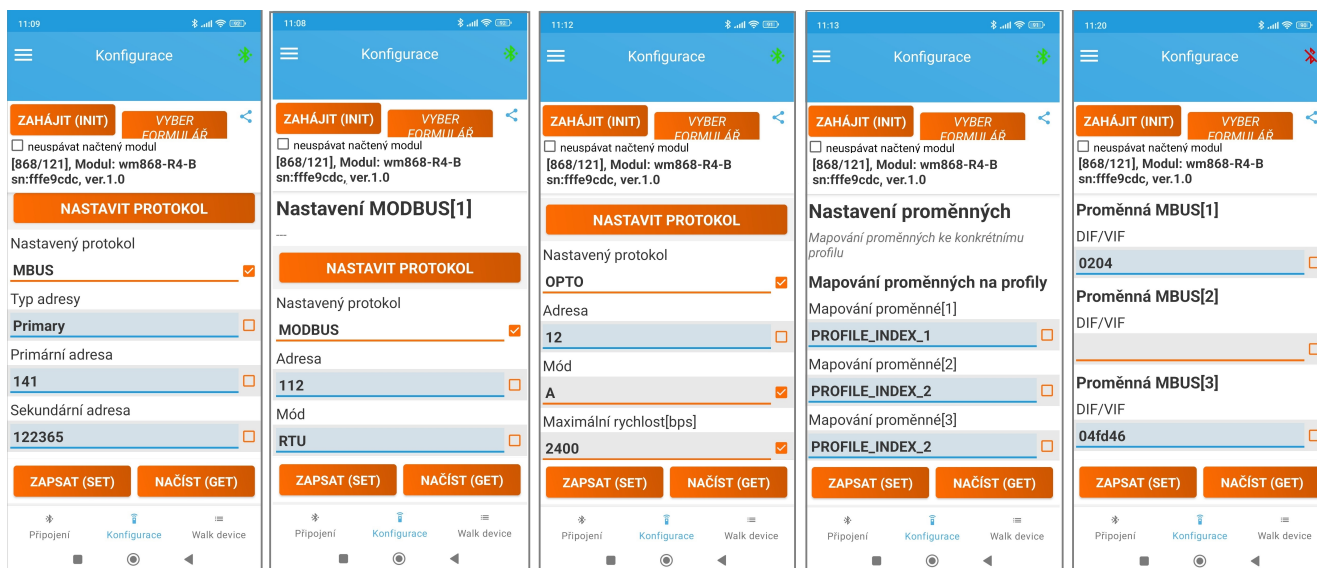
11:09

Konfigurace

ZAHÁJIT (INIT)

VYBER FORMULÁŘ

neuspávat načtený modul

[868/121], Modul: wm868-R4-B sn:fffe9cdc, ver.1.0

NASTAVIT PROTOKOL

Nastavený protokol

MBUS

Typ adresy

Primary

Primární adresa

141

Sekundární adresa

122365

ZAPSAT (SET)

NAČÍST (GET)

Připojení

Konfigurace

Walk device

11:08

Konfigurace

ZAHÁJIT (INIT)

VYBER FORMULÁŘ

neuspávat načtený modul

[868/121], Modul: wm868-R4-B sn:fffe9cdc, ver.1.0

Nastavení MODBUS[1]

---

NASTAVIT PROTOKOL

Nastavený protokol

MODBUS

Adresa

112

Mód

RTU

ZAPSAT (SET)

NAČÍST (GET)

Připojení

Konfigurace

Walk device

11:12

Konfigurace

ZAHÁJIT (INIT)

VYBER FORMULÁŘ

neuspávat načtený modul

[868/121], Modul: wm868-R4-B sn:fffe9cdc, ver.1.0

NASTAVIT PROTOKOL

Nastavený protokol

OPTO

Adresa

12

Mód

A

Maximální rychlost[bps]

2400

ZAPSAT (SET)

NAČÍST (GET)

Připojení

Konfigurace

Walk device

11:13

Konfigurace

ZAHÁJIT (INIT)

VYBER FORMULÁŘ

neuspávat načtený modul

[868/121], Modul: wm868-R4-B sn:fffe9cdc, ver.1.0

Nastavení proměnných

Mapování proměnných ke konkrétnímu profilu

Mapování proměnných na profily

Mapování proměnné[1]

PROFILE_INDEX_1

Mapování proměnné[2]

PROFILE_INDEX_2

Mapování proměnné[3]

PROFILE_INDEX_2

ZAPSAT (SET)

NAČÍST (GET)

Připojení

Konfigurace

Walk device

11:20

Konfigurace

ZAHÁJIT (INIT)

VYBER FORMULÁŘ

neuspávat načtený modul

[868/121], Modul: wm868-R4-B sn:fffe9cdc, ver.1.0

Proměnná MBUS[1]

DIF/VIF

0204

Proměnná MBUS[2]

DIF/VIF

Proměnná MBUS[3]

DIF/VIF

04fd46

ZAPSAT (SET)

NAČÍST (GET)

Připojení

Konfigurace

Walk device